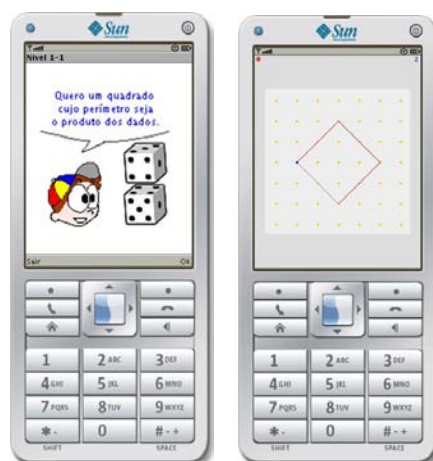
Sun

Nivel 1-1

Quero um quadrado cujo perímetro seja o produto dos dados.

Sair

Ok

1 2 ABC 3 DEF
4 GHI 5 JKL 6 MNO
7 PQRS 8 TUV 9 WXYZ
\* 0 # - +
SHIFT SPACE

Sun

2

1 2 ABC 3 DEF
4 GHI 5 JKL 6 MNO
7 PQRS 8 TUV 9 WXYZ
\* 0 # - +
SHIFT SPACE